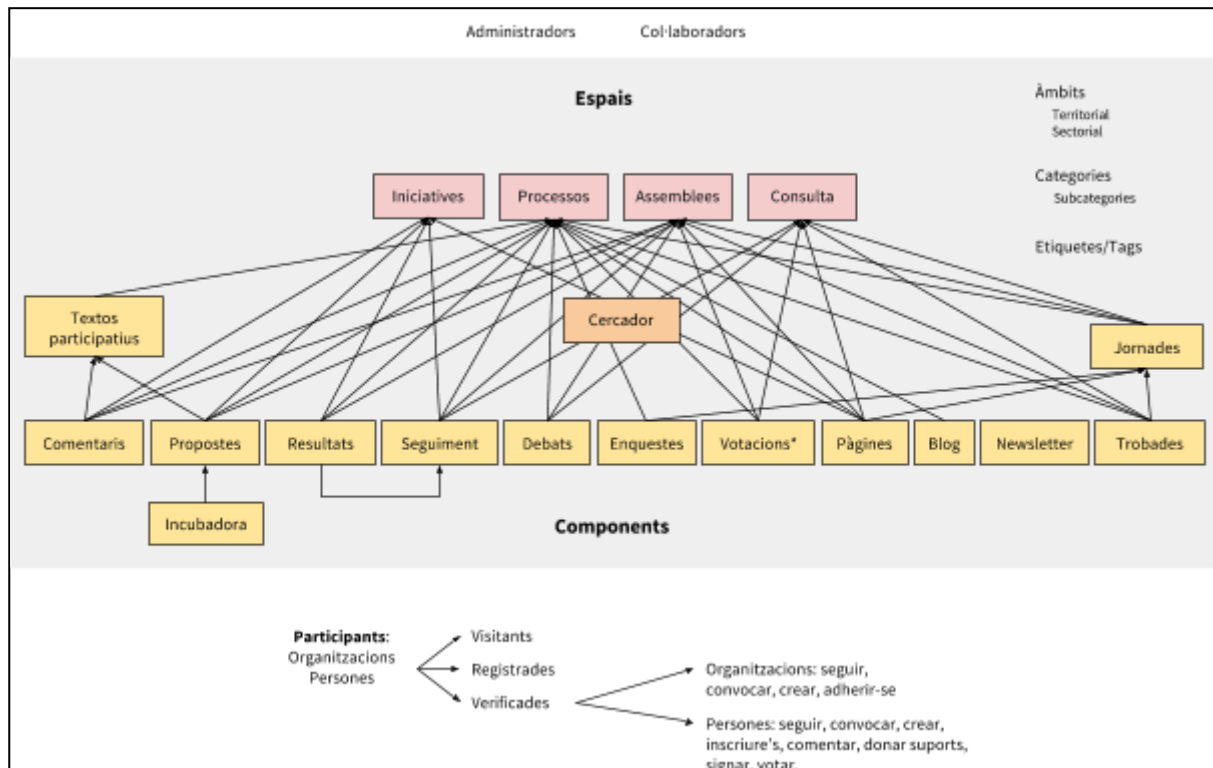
Administradors Col·laboradors

Espais

Àmbits
Territorial
Sectorial

Categories
Subcategories

Etiquetes/Tags

Iniciatives
Processos
Assemblees
Consulta

Textos participatius
Cercador
Jornades

Comentaris
Propostes
Resultats
Seguiment
Debats
Enquestes
Votacions*
Pàgines
Blog
Newsletter
Trobades

Incubadora

Components

Participants: Organitzacions Persones

Visitants
Registrades
Verificades

Organitzacions: seguir, convocar, crear, adherir-se

Persones: seguir, convocar, crear, inscriure's, comentar, donar suports, signar, votar